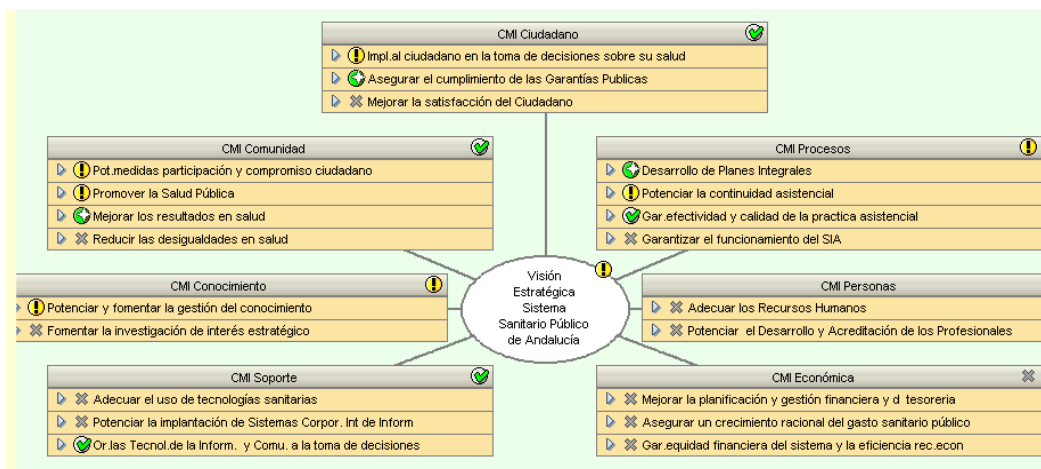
CMI Ciudadano
Impl.al ciudadano en la toma de decisiones sobre su salud
Asegurar el cumplimiento de las Garantías Publicas
Mejorar la satisfacción del Ciudadano

CMI Comunidad
Pot.medidas participación y compromiso ciudadano
Promover la Salud Pública
Mejorar los resultados en salud
Reducir las desigualdades en salud

CMI Procesos
Desarrollo de Planes Integrales
Potenciar la continuidad asistencial
Gar.efectividad y calidad de la practica asistencial
Garantizar el funcionamiento del SIA

Visión Estratégica Sistema Sanitario Público de Andalucía

CMI Conocimiento
Potenciar y fomentar la gestión del conocimiento
Fomentar la investigación de interés estratégico

CMI Personas
Adecuar los Recursos Humanos
Potenciar el Desarrollo y Acreditación de los Profesionales

CMI Soporte
Adecuar el uso de tecnologías sanitarias
Potenciar la implantación de Sistemas Corpor. Int de Inform
Or.las Tecnol.de la Inform. y Comu. a la toma de decisiones

CMI Económica
Mejorar la planificación y gestión financiera y d tesoreria
Asegurar un crecimiento racional del gasto sanitario público
Gar.equidad financiera del sistema y la eficiencia rec.econ